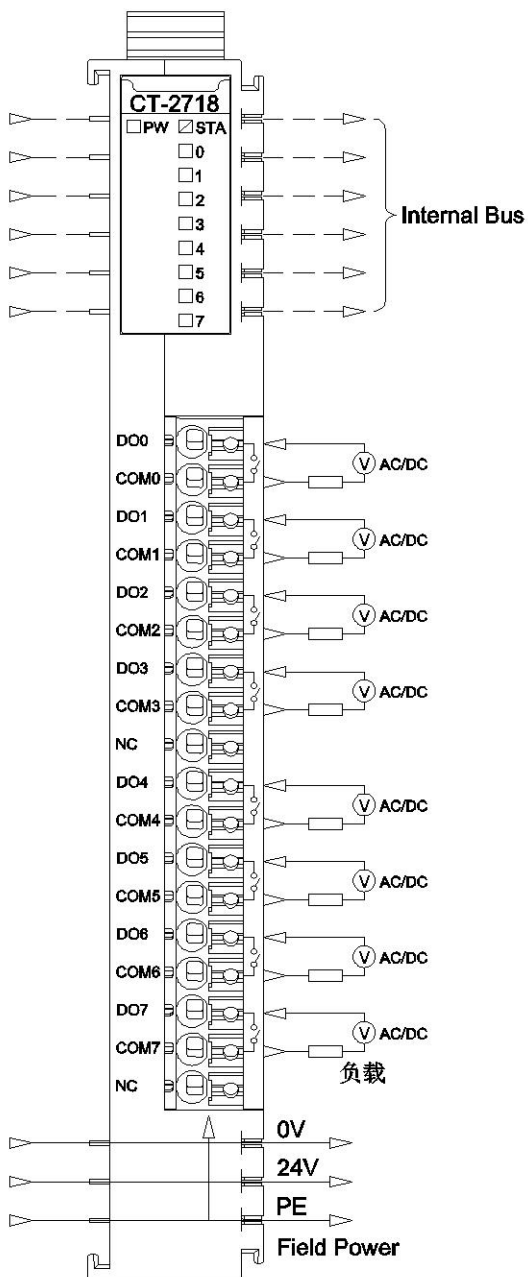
CT-2718

PW STA
0
1
2
3
4
5
6
7

Internal Bus

DO0
COM0
DO1
COM1
DO2
COM2
DO3
COM3
NC
DO4
COM4
DO5
COM5
DO6
COM6
DO7
COM7
NC

V AC/DC
V AC/DC
V AC/DC
V AC/DC
V AC/DC
V AC/DC
V AC/DC
V AC/DC

负载

0V
24V
PE
Field Power